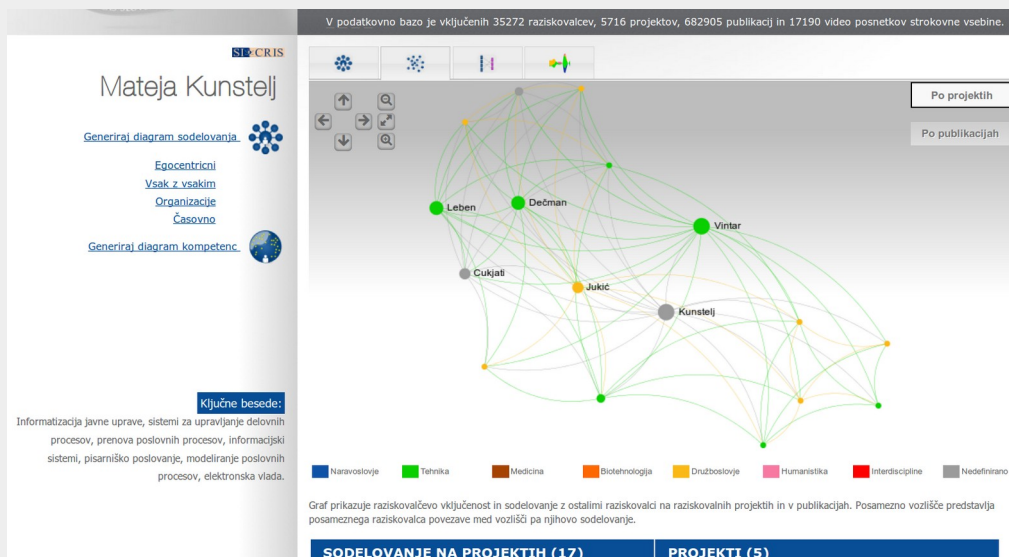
V podatkovno bazo je vključenih 35272 raziskovalcev, 5716 projektov, 682905 publikacij in 17190 video posnetkov strokovne vsebine.

SICRIS

Mateja Kunstelj

Generiraj diagram sodelovanja

Egocentricni
Vsak z vsakim
Organizacije
Časovno

Generiraj diagram kompetenc

Ključne besede:

Informatizacija javne uprave, sistemi za upravljanje delovnih procesov, prenova poslovnih procesov, informacijski sistemi, pisarniško poslovanje, modeliranje poslovnih procesov, elektronska vlada.

Po projektih

Po publikacijah

Leben

Dečman

Vintar

Cukjati

Jukić

Kunstelj

Naravoslovje
Tehnika
Medicina
Biotehnologija
Družboslovje
Humanistika
Interdiscipline
Nedefinirano

Graf prikazuje raziskovalčevo vključenost in sodelovanje z ostalimi raziskovalci na raziskovalnih projektih in v publikacijah. Posamezno vozlišče predstavlja posameznega raziskovalca povezave med vozlišči pa njihovo sodelovanje.

SODELOVANJE NA PROJEKTIH (17)

PROJEKTI (5)